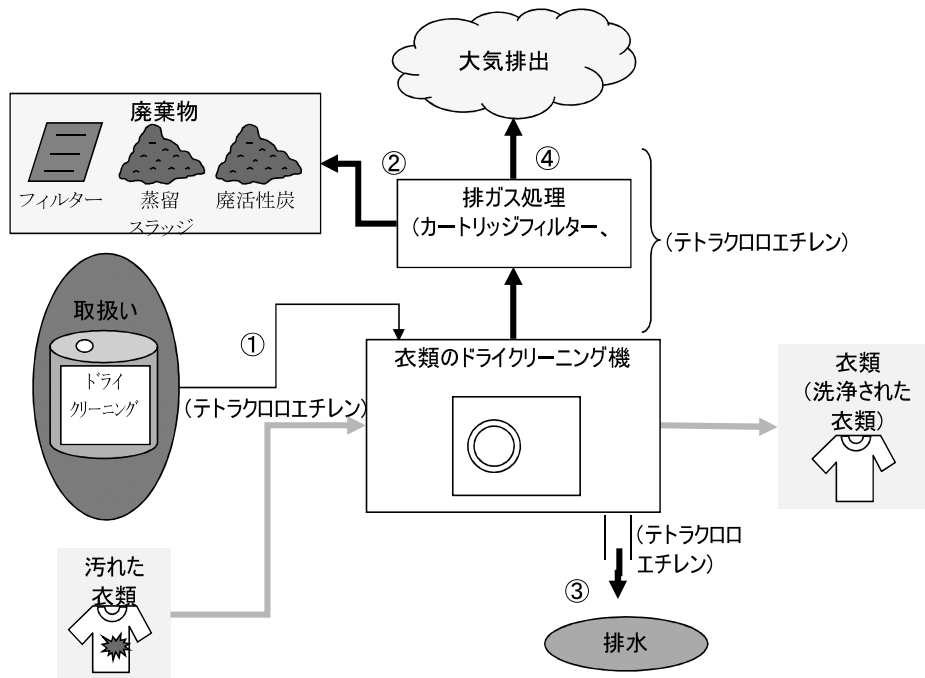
大気排出

廃棄物

フィルター

蒸留スラッジ

廃活性炭

②

④

排ガス処理
（カートリッジフィルター、

（テトラクロロエチレン）

取扱い

ドライクリーニング

①

（テトラクロロエチレン）

衣類のドライクリーニング機

衣類
（洗浄された衣類）

（テトラクロロエチレン）

③

汚れた衣類

排水